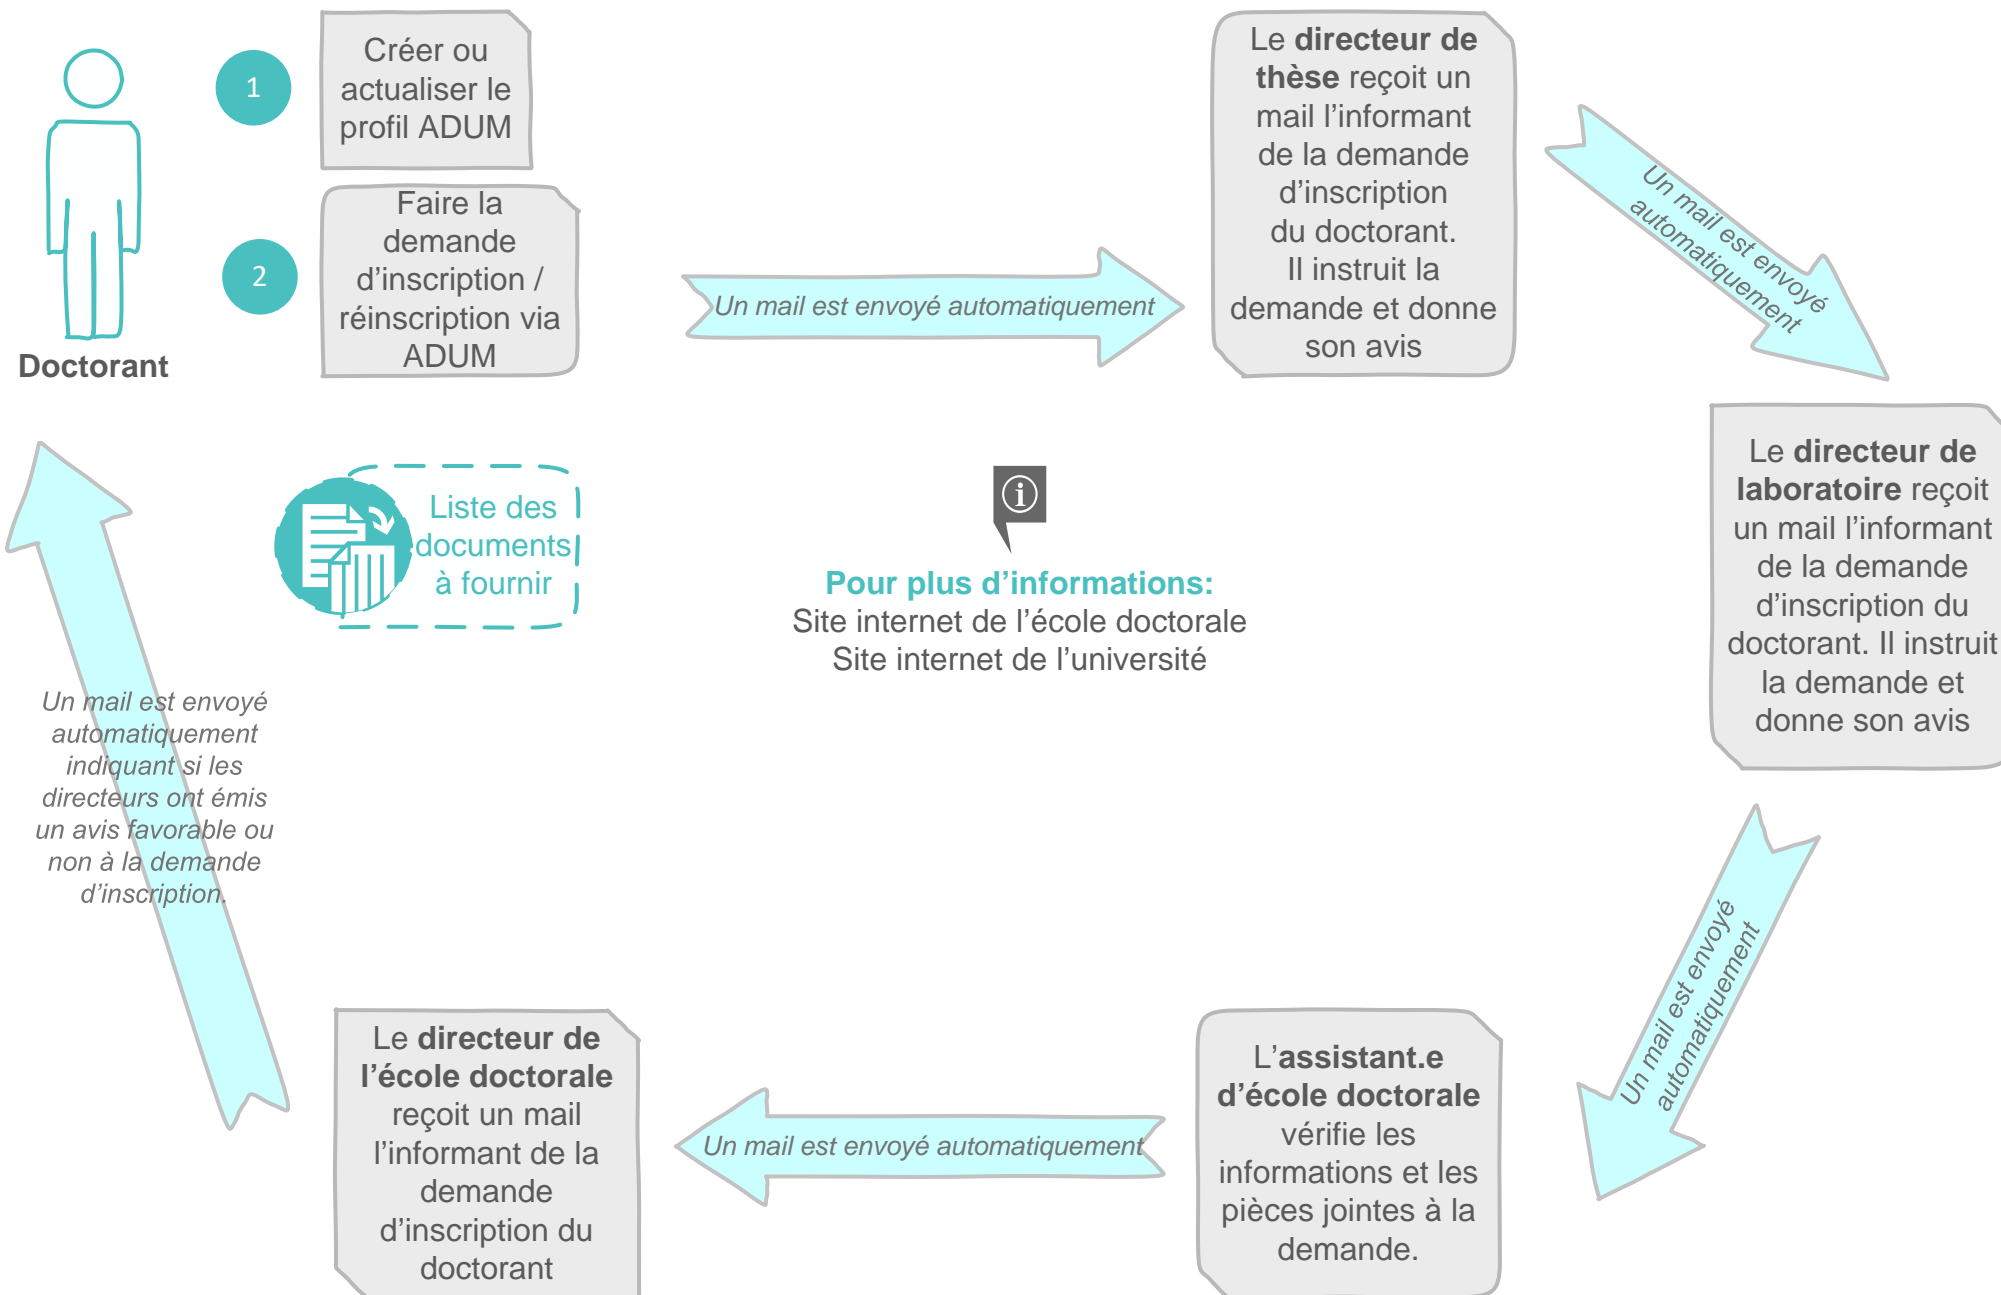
Doctorant

1

Créer ou actualiser le profil ADUM

2

Faire la demande d'inscription / réinscription via ADUM

Un mail est envoyé automatiquement

Le **directeur de thèse** reçoit un mail l'informant de la demande d'inscription du doctorant. Il instruit la demande et donne son avis

Un mail est envoyé automatiquement

Le **directeur de laboratoire** reçoit un mail l'informant de la demande d'inscription du doctorant. Il instruit la demande et donne son avis

Liste des documents à fournir

Pour plus d'informations:
Site internet de l'école doctorale
Site internet de l'université

Un mail est envoyé automatiquement indiquant si les directeurs ont émis un avis favorable ou non à la demande d'inscription.

Un mail est envoyé automatiquement

L'**assistant.e d'école doctorale** vérifie les informations et les pièces jointes à la demande.

Un mail est envoyé automatiquement

Le **directeur de l'école doctorale** reçoit un mail l'informant de la demande d'inscription du doctorant